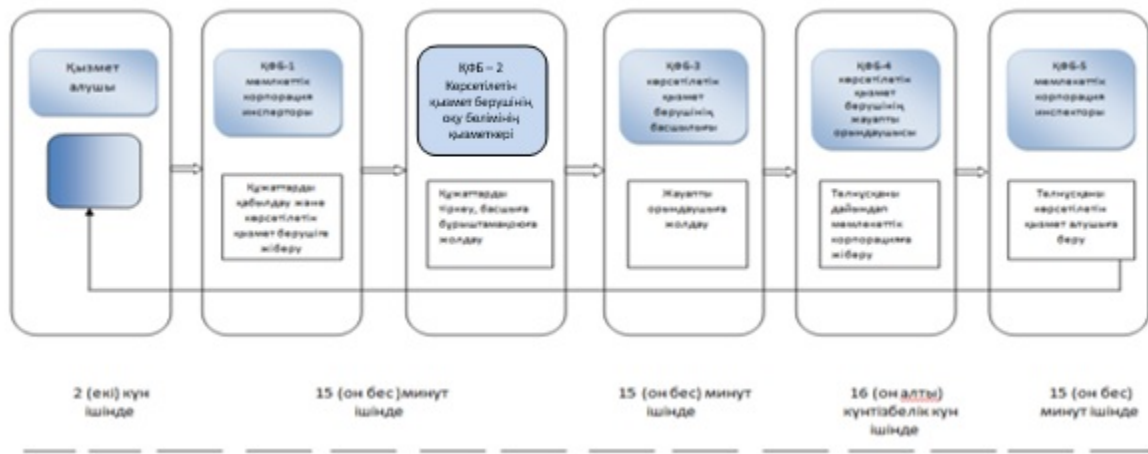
Қызмет алушы

ҚФБ-1 мемлекеттік корпорация инспекторы

Құжаттарды қабылдау және көрсетілетін қызмет берушіге жіберу

ҚФБ – 2 Көрсетілетін қызмет берушінің оқу бөлімінің қызметкері

Құжаттарды тіркеу, басшыға бұрыштамаңкуға жолдау

ҚФБ-3 көрсетілетін қызмет берушінің басшысы

Жауапты орындаушыға жолдау

ҚФБ-4 көрсетілетін қызмет берушінің жауапты орындаушысы

Телнұсқаны дайындап мемлекеттік корпорацияға жіберу

ҚФБ-5 мемлекеттік корпорация инспекторы

Телнұсқаны көрсетілетін қызмет алушыға беру

2 (екі) күн ішінде

15 (он бес )минут ішінде

15 (он бес) минут ішінде

16 (он алты) күнтізбелік күн ішінде

15 (он бес) минут ішінде